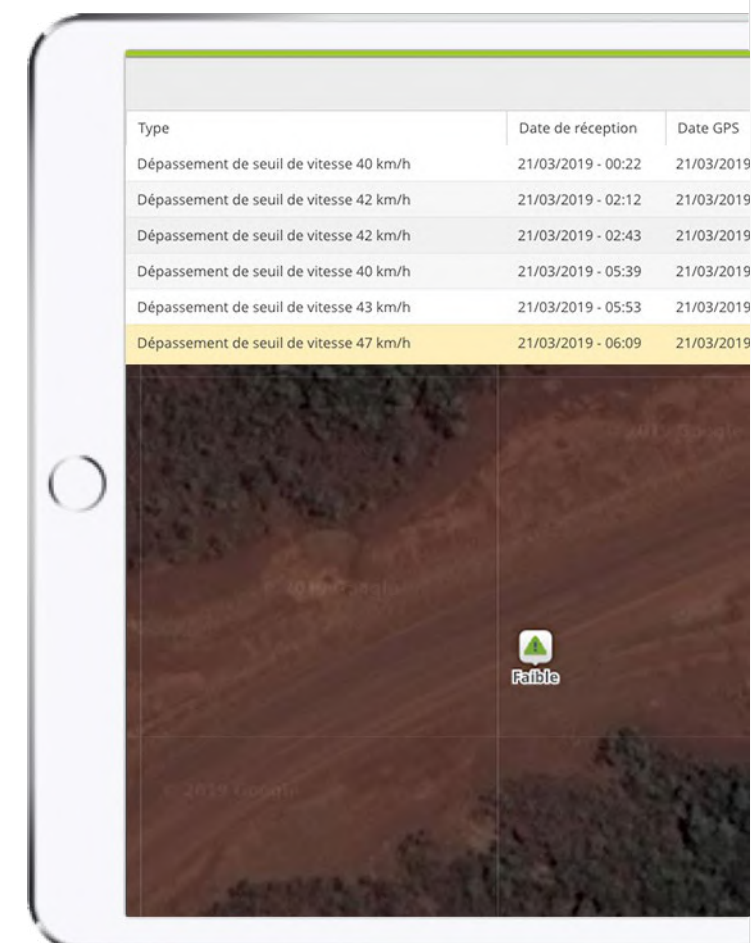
| Type | Date de réception | Date GPS |
|---|---|---|
| Dépassement de seuil de vitesse 40 km/h | 21/03/2019 - 00:22 | 21/03/2019 |
| Dépassement de seuil de vitesse 42 km/h | 21/03/2019 - 02:12 | 21/03/2019 |
| Dépassement de seuil de vitesse 42 km/h | 21/03/2019 - 02:43 | 21/03/2019 |
| Dépassement de seuil de vitesse 40 km/h | 21/03/2019 - 05:39 | 21/03/2019 |
| Dépassement de seuil de vitesse 43 km/h | 21/03/2019 - 05:53 | 21/03/2019 |
| Dépassement de seuil de vitesse 47 km/h | 21/03/2019 - 06:09 | 21/03/2019 |

© 2019 Google

© 2019 Google

Faible

© 2019 Google